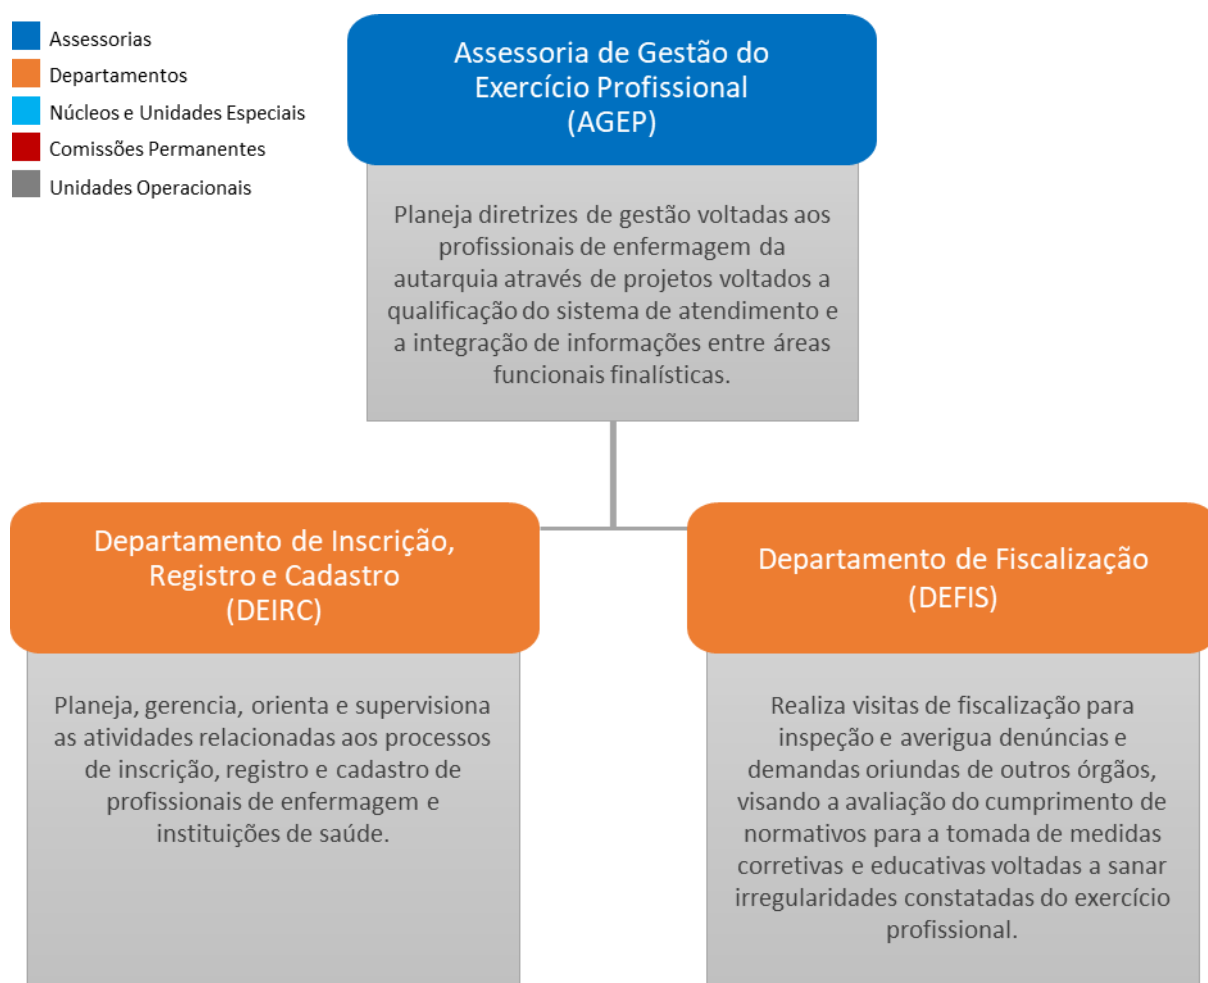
Assessorias
Departamentos
Núcleos e Unidades Especiais
Comissões Permanentes
Unidades Operacionais

Assessoria de Gestão do Exercício Profissional (AGEP)

Planeja diretrizes de gestão voltadas aos profissionais de enfermagem da autarquia através de projetos voltados a qualificação do sistema de atendimento e a integração de informações entre áreas funcionais finalísticas.

Departamento de Inscrição, Registro e Cadastro (DEIRC)

Planeja, gerencia, orienta e supervisiona as atividades relacionadas aos processos de inscrição, registro e cadastro de profissionais de enfermagem e instituições de saúde.

Departamento de Fiscalização (DEFIS)

Realiza visitas de fiscalização para inspeção e averigua denúncias e demandas oriundas de outros órgãos, visando a avaliação do cumprimento de normativos para a tomada de medidas corretivas e educativas voltadas a sanar irregularidades constatadas do exercício profissional.